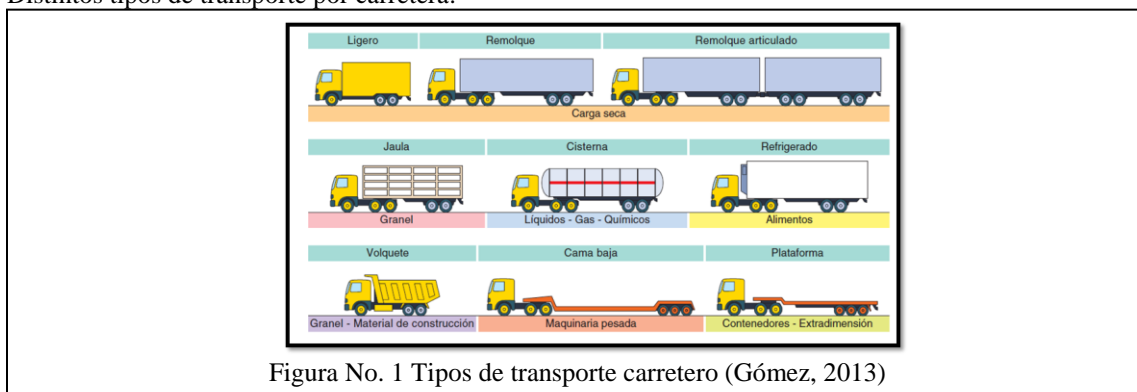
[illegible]

Ligero

Remolque

Remolque articulado

Carga seca

Jaula

Cisterna

Refrigerado

Granel

Líquidos - Gas - Químicos

Alimentos

Volquete

Cama baja

Plataforma

Granel - Material de construcción

Maquinaria pesada

Contenedores - Extradimensión

Figura No. 1 Tipos de transporte carretero (Gómez, 2013)